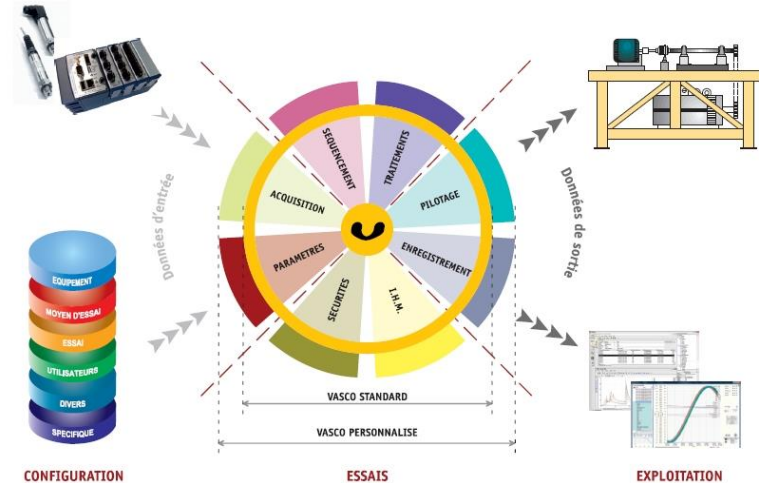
Données d'entrée

EQUIPEMENT
MOYEN D'ESSAI
ESSAI
UTILISATEURS
DIVERS
SPECIFIQUE

SEQUENCEMENT
TRAITEMENTS
ACQUISITION
PILOTAGE
PARAMETRES
ENREGISTREMENT
SECURITES
I.H.M.

Données de sortie

VASCO STANDARD
VASCO PERSONNALISE

CONFIGURATION
ESSAIS
EXPLOITATION